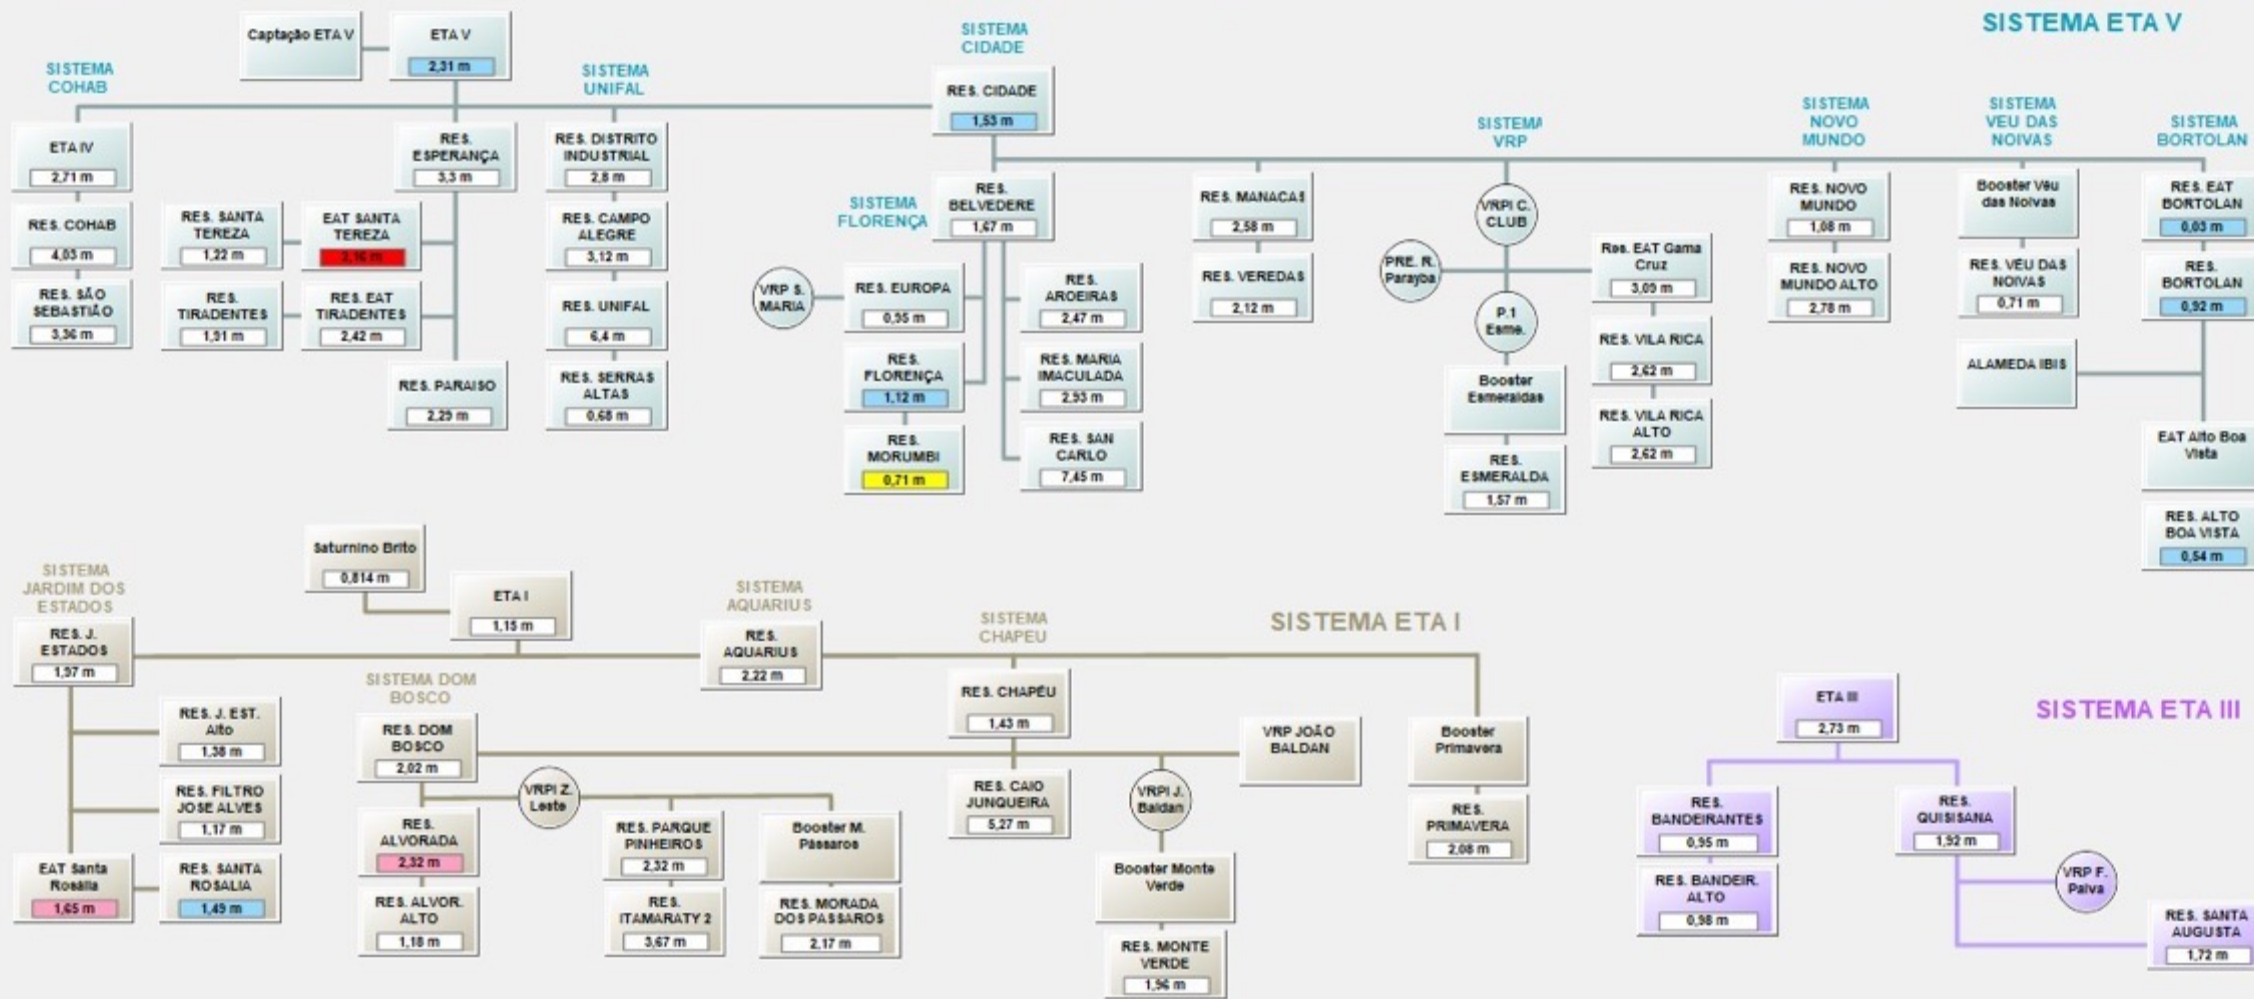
Captação ETA V

ETA V
2,31 m

SISTEMA CIDADE

SISTEMA ETA V

SISTEMA COHAB

SISTEMA UNIFAL

RES. CIDADE
1,53 m

ETA IV
2,71 m

RES. ESPERANÇA
3,3 m

RES. DISTRITO INDUSTRIAL
2,8 m

SISTEMA VRP

SISTEMA NOVO MUNDO

SISTEMA VEU DAS NOIVAS

SISTEMA BORTOLAN

RES. COHAB
4,03 m

RES. SANTA TEREZA
1,22 m

EAT SANTA TEREZA
2,16 m

RES. CAMPO ALEGRE
3,12 m

SISTEMA FLORENÇA

RES. BELVEDERE
1,67 m

RES. MANACAS
2,58 m

VRPI C. CLUB

RES. NOVO MUNDO
1,08 m

Booster Véu das Noivas

RES. EAT BORTOLAN
0,03 m

RES. SÃO SEBASTIÃO
3,36 m

RES. TIRADENTES
1,91 m

RES. EAT TIRADENTES
2,42 m

RES. UNIFAL
6,4 m

VRP S. MARIA

RES. EUROPA
0,95 m

RES. AROEIRAS
2,47 m

RES. VEREDAS
2,12 m

PRE. R. Parayba

Res. EAT Gama Cruz
3,09 m

RES. NOVO MUNDO ALTO
2,78 m

RES. VÉU DAS NOIVAS
0,71 m

RES. BORTOLAN
0,92 m

RES. PARAISO
2,29 m

RES. SERRAS ALTAS
0,68 m

RES. FLORENÇA
1,12 m

RES. MARIA IMACULADA
2,93 m

P.1 Esme.

RES. VILA RICA
2,62 m

ALAMEDA IBIS

Booster Esmeraldas

RES. MORUMBI
0,71 m

RES. SAN CARLO
7,45 m

RES. VILA RICA ALTO
2,62 m

EAT Alto Boa Vista

RES. ESMERALDA
1,57 m

RES. ALTO BOA VISTA
0,54 m

Saturnino Brito
0,814 m

SISTEMA JARDIM DOS ESTADOS

ETA I
1,15 m

SISTEMA AQUARIUS

SISTEMA CHAPEU

SISTEMA ETA I

RES. J. ESTADOS
1,97 m

RES. AQUARIUS
2,22 m

SISTEMA DOM BOSCO

RES. CHAPÉU
1,43 m

ETA III
2,73 m

SISTEMA ETA III

RES. J. EST. Alto
1,38 m

RES. DOM BOSCO
2,02 m

VRP JOÃO BALDAN

Booster Primavera

RES. FILTRO JOSE ALVES
1,17 m

VRPI Z. Leste

RES. CAIO JUNQUEIRA
5,27 m

VRPI J. Baldan

RES. PRIMAVERA
2,08 m

RES. BANDEIRANTES
0,95 m

RES. QUISISANA
1,92 m

RES. ALVORADA
2,32 m

RES. PARQUE PINHEIROS
2,32 m

Booster M. Pássaros

VRP F. Paiva

EAT Santa Rosália
1,65 m

RES. SANTA ROSALIA
1,49 m

Booster Monte Verde

RES. BANDEIR. ALTO
0,98 m

RES. ALVOR. ALTO
1,18 m

RES. ITAMARATY 2
3,67 m

RES. MORADA DOS PASSAROS
2,17 m

RES. SANTA AUGUSTA
1,72 m

RES. MONTE VERDE
1,96 m